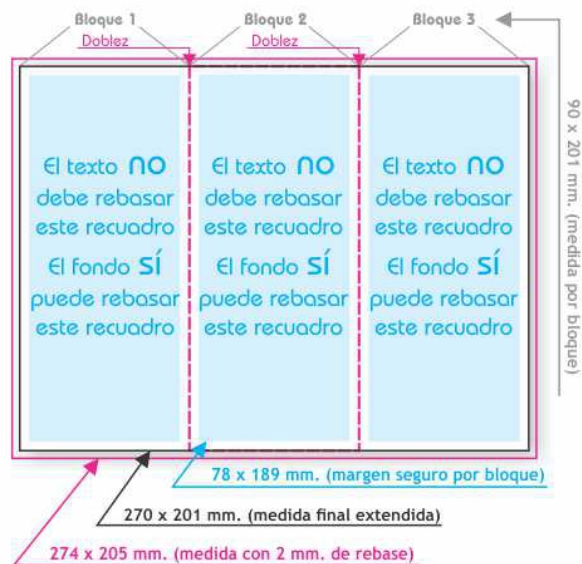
Bloque 1
Bloque 2
Bloque 3
Doblez
Doblez

90 x 201 mm. (medida por bloque)

El texto NO debe rebasar este recuadro
El fondo SÍ puede rebasar este recuadro

El texto NO debe rebasar este recuadro
El fondo SÍ puede rebasar este recuadro

El texto NO debe rebasar este recuadro
El fondo SÍ puede rebasar este recuadro

78 x 189 mm. (margen seguro por bloque)
270 x 201 mm. (medida final extendida)
274 x 205 mm. (medida con 2 mm. de rebase)